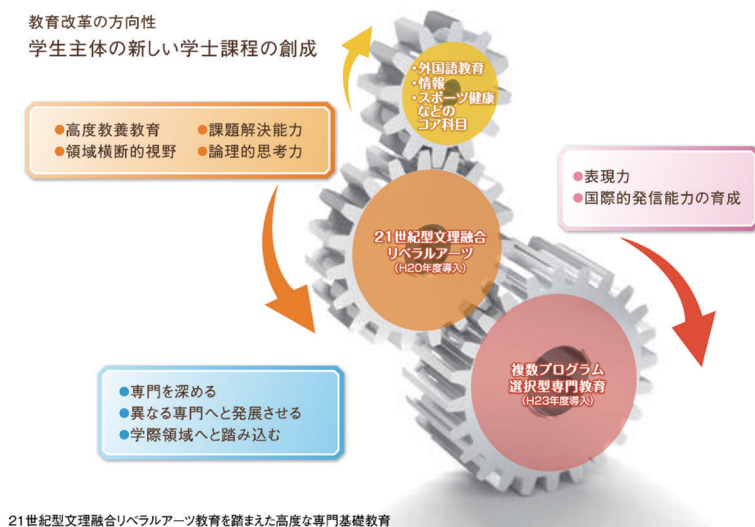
教育改革の方向性

学生主体の新しい学士課程の創成

・外国語教育
・情報
・スポーツ健康などのコア科目

●高度教養教育 ●課題解決能力
●領域横断的視野 ●論理的思考力

●表現力
●国際的発信能力の育成

21世紀型文理融合リベラルアーツ
(H20年度導入)

●専門を深める
●異なる専門へと発展させる
●学際領域へと踏み込む

複数プログラム選択型専門教育
(H23年度導入)

21世紀型文理融合リベラルアーツ教育を踏まえた高度な専門基礎教育